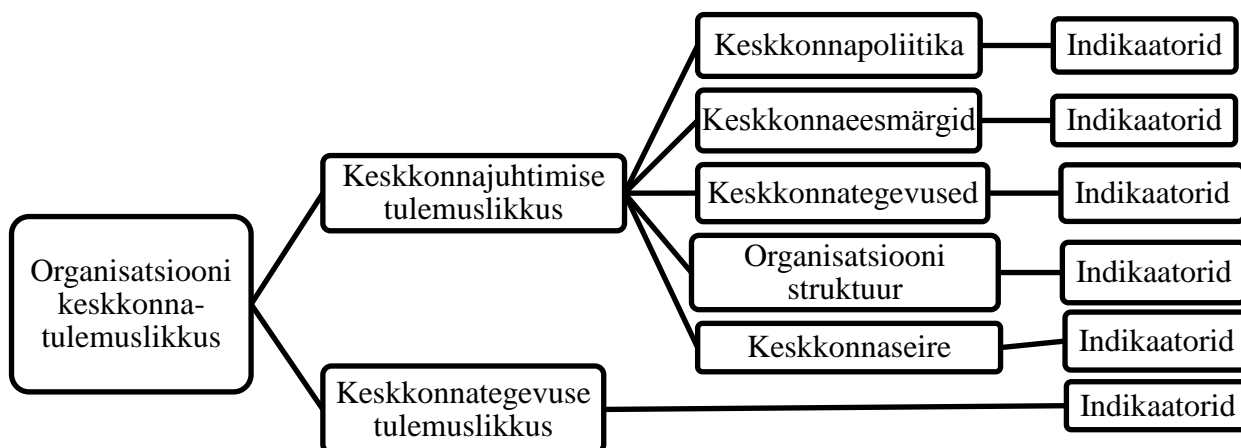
Organisatsiooni keskkonnatulemuslikkus

Keskkonnajuhtimise tulemuslikkus

Keskkonnapoliitika
Indikaatorid

Keskkonnaeesmärgid
Indikaatorid

Keskkonnategevused
Indikaatorid

Organisatsiooni struktuur
Indikaatorid

Keskkonnaseire
Indikaatorid

Keskkonnategevuse tulemuslikkus
Indikaatorid